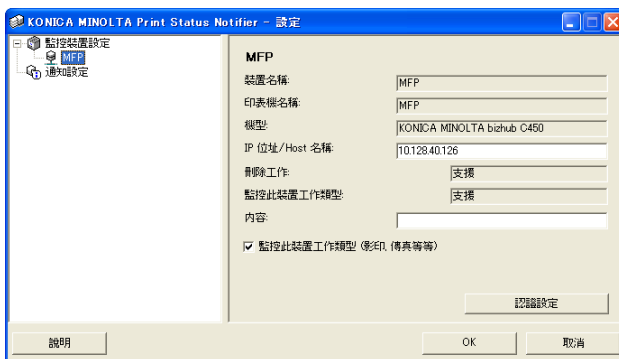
KONICA MINOLTA Print Status Notifier - 設定

監控裝置設定
MFP
通知設定

MFP

裝置名稱: MFP
印表機名稱: MFP
機型: KONICA MINOLTA bizhub C450
IP 位址/Host 名稱: 10.128.40.126
刪除工作: 支援
監控此裝置工作類型: 支援
內容:

☑ 監控此裝置工作類型 (影印, 傳真等等)

認證設定

說明
OK
取消